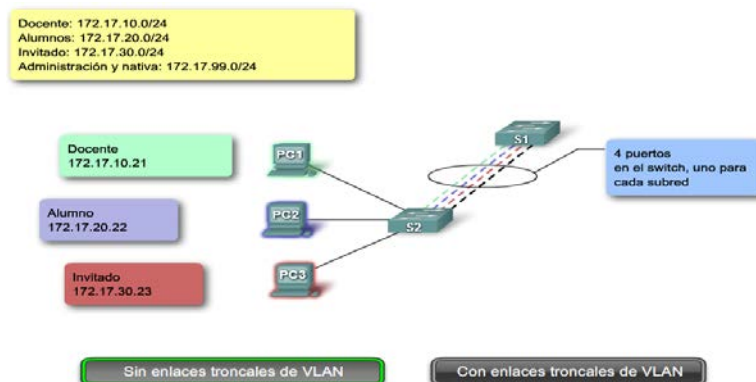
Docente: 172.17.10.0/24
Alumnos: 172.17.20.0/24
Invitado: 172.17.30.0/24
Administración y nativa: 172.17.99.0/24

Docente
172.17.10.21

Alumno
172.17.20.22

Invitado
172.17.30.23

PC1

PC2

PC3

S1

S2

4 puertos en el switch, uno para cada subred

Sin enlaces troncales de VLAN

Con enlaces troncales de VLAN